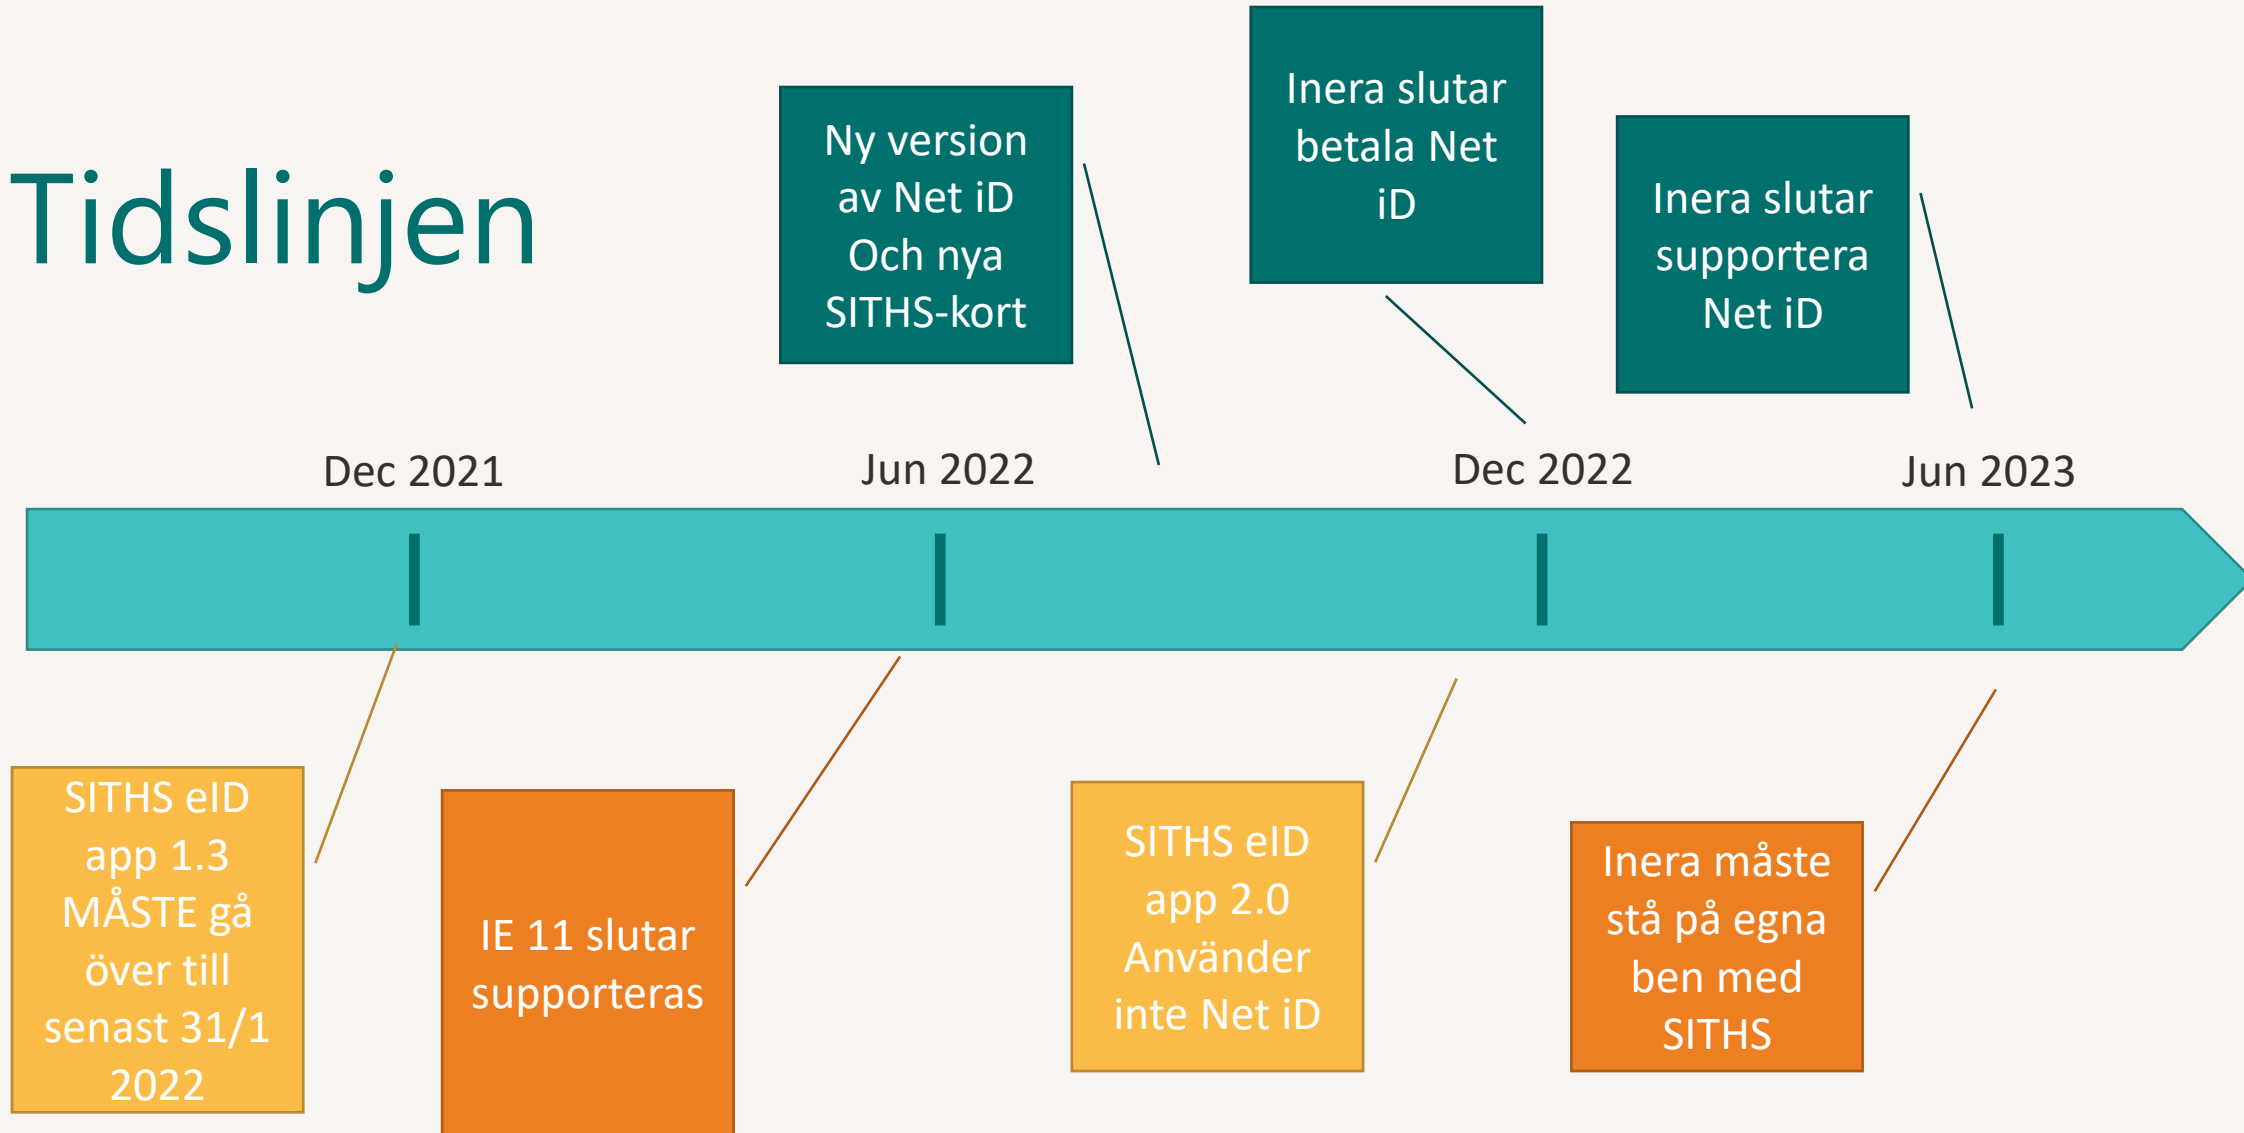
Tidslinjen

Ny version av Net iD Och nya SITHS-kort

Inera slutar betala Net iD

Inera slutar supportera Net iD

Dec 2021

Jun 2022

Dec 2022

Jun 2023

SITHS eID app 1.3 MÅSTE gå över till senast 31/1 2022

IE 11 slutar supporteras

SITHS eID app 2.0 Använder inte Net iD

Inera måste stå på egna ben med SITHS